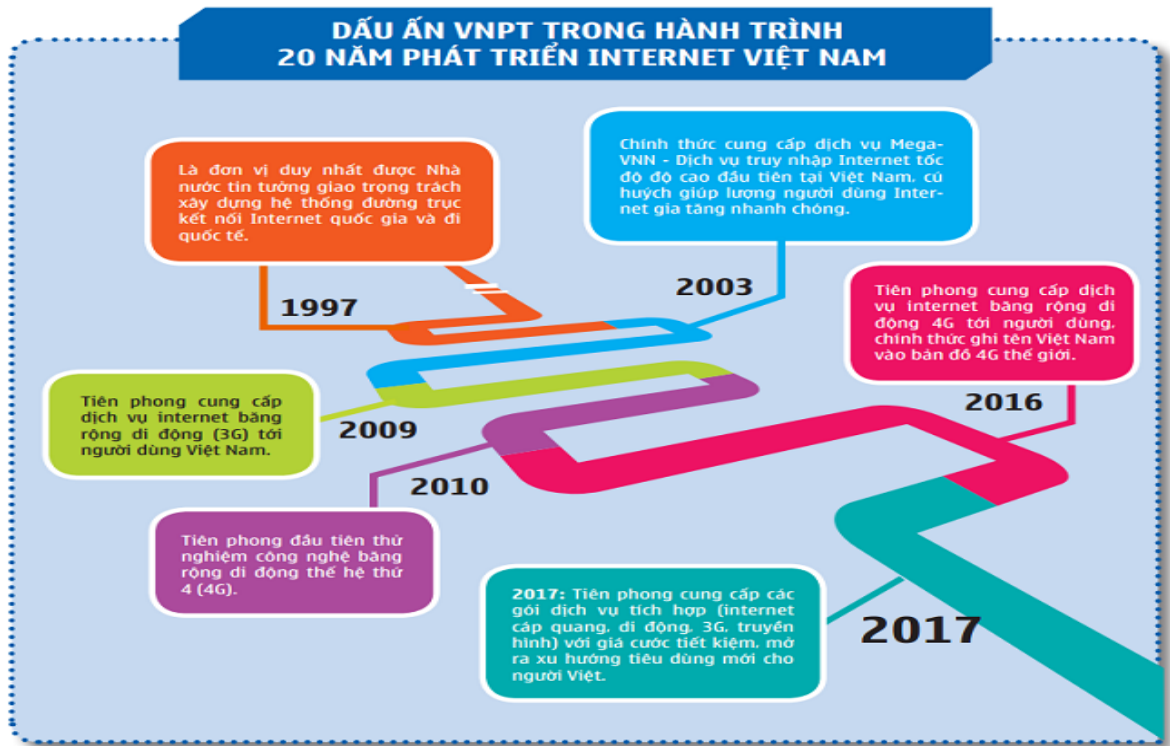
DẤU ẤN VNPT TRONG HÀNH TRÌNH
20 NĂM PHÁT TRIỂN INTERNET VIỆT NAM

Là đơn vị duy nhất được Nhà nước tin tưởng giao trọng trách xây dựng hệ thống đường trục kết nối Internet quốc gia và đi quốc tế.

1997

Chính thức cung cấp dịch vụ MegaVNN - Dịch vụ truy nhập Internet tốc độ độ cao đầu tiên tại Việt Nam, cú huých giúp lượng người dùng Internet gia tăng nhanh chóng.

2003

Tiên phong cung cấp dịch vụ internet băng rộng di động 4G tới người dùng, chính thức ghi tên Việt Nam vào bản đồ 4G thế giới.

2016

Tiên phong cung cấp dịch vụ internet băng rộng di động (3G) tới người dùng Việt Nam.

2009

2010

Tiên phong đầu tiên thử nghiệm công nghệ băng rộng di động thế hệ thứ 4 (4G).

2017: Tiên phong cung cấp các gói dịch vụ tích hợp (internet cáp quang, di động, 3G, truyền hình) với giá cước tiết kiệm, mở ra xu hướng tiêu dùng mới cho người Việt.

2017